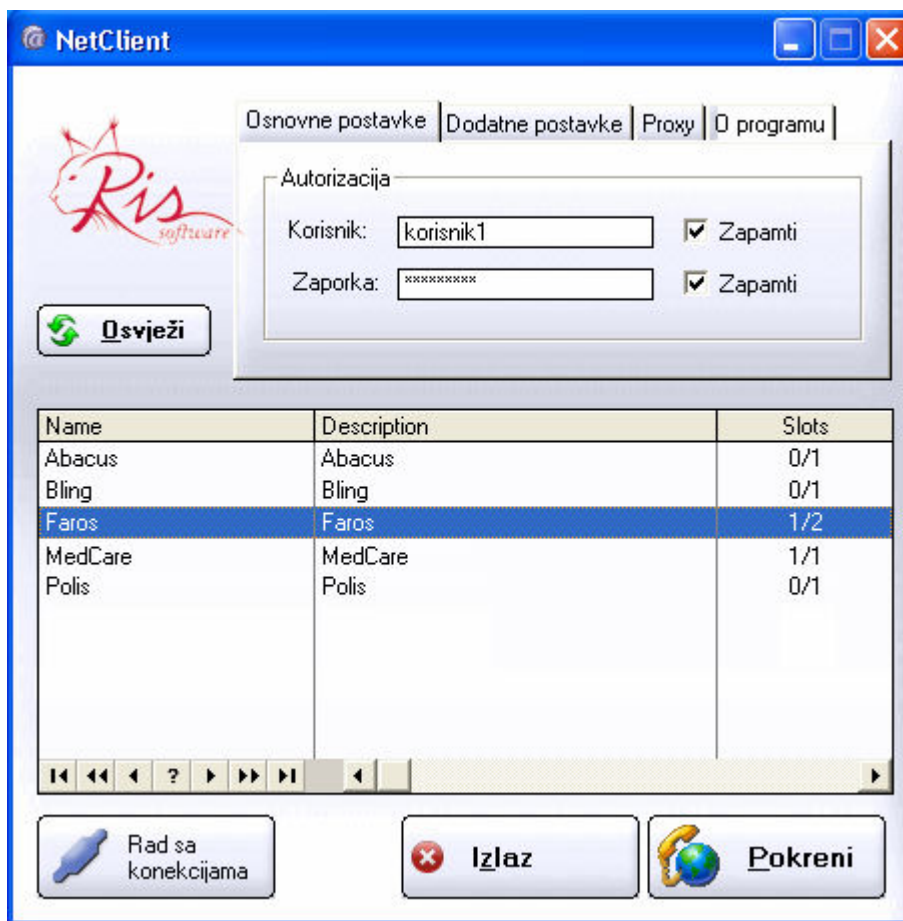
NetClient

Ris software

Osnovne postavke | Dodatne postavke | Proxy | O programu

Autorizacija
Korisnik: korisnik1 Zapamti
Zaporka: ********* Zapamti

Osvježi

| Name | Description | Slots |
|---|---|---|
| Abacus | Abacus | 0/1 |
| Bling | Bling | 0/1 |
| Faros | Faros | 1/2 |
| MedCare | MedCare | 1/1 |
| Polis | Polis | 0/1 |

?

Rad sa konekcijama

Izlaz

Pokreni